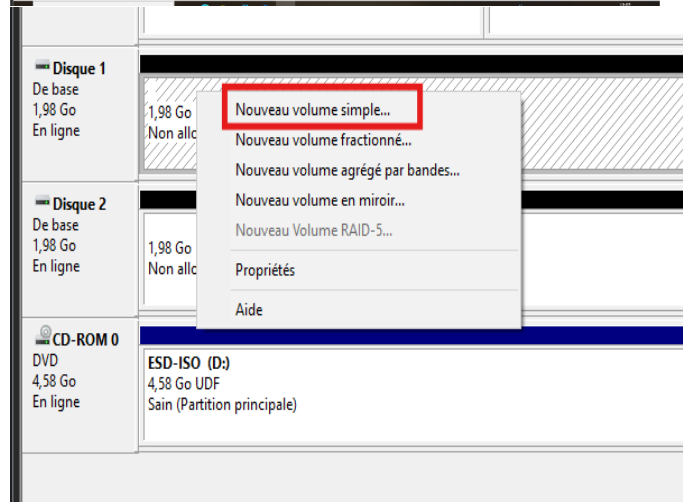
Disque 1
De base
1,98 Go
En ligne

1,98 Go
Non allo

Nouveau volume simple...
Nouveau volume fractionné...
Nouveau volume agrégé par bandes...
Nouveau volume en miroir...
Nouveau Volume RAID-5...
Propriétés
Aide

Disque 2
De base
1,98 Go
En ligne

1,98 Go
Non allo

CD-ROM 0
DVD
4,58 Go
En ligne

ESD-ISO (D:)
4,58 Go UDF
Sain (Partition principale)